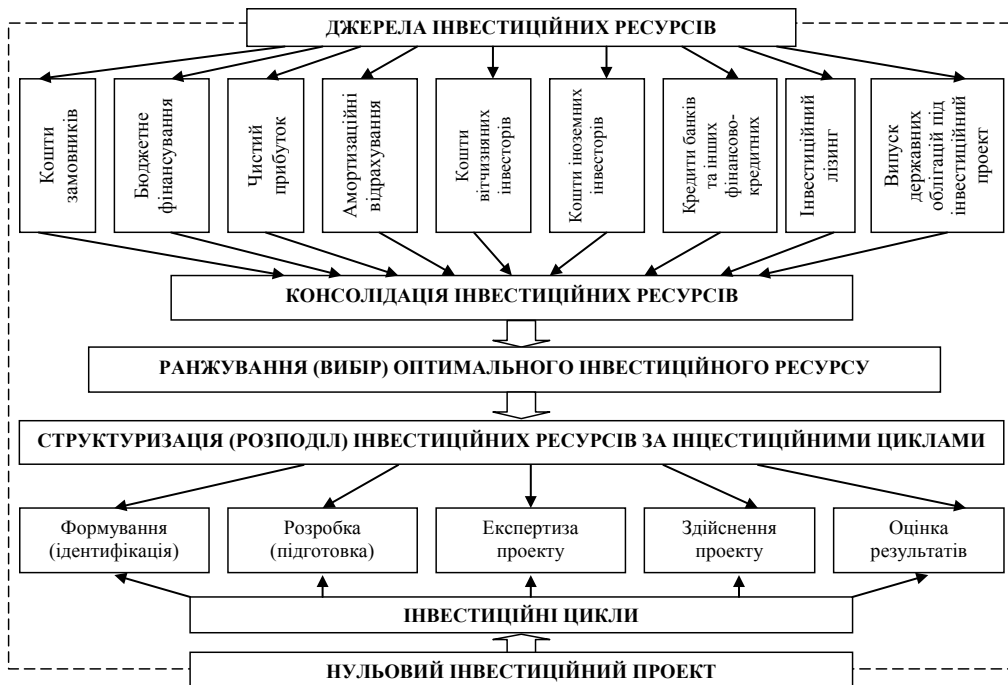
ДЖЕРЕЛА ІНВЕСТИЦІЙНИХ РЕСУРСІВ

Кошти замовників

Бюджетне фінансування

Чистий прибуток

Амортизаційні відрахування

Кошти вітчизняних інвесторів

Кошти іноземних інвесторів

Кредити банків та інших фінансово-кредитних

Інвестиційний лізинг

Випуск державних облігацій під інвестиційний проект

КОНСОЛІДАЦІЯ ІНВЕСТИЦІЙНИХ РЕСУРСІВ

РАНЖУВАННЯ (ВИБІР) ОПТИМАЛЬНОГО ІНВЕСТИЦІЙНОГО РЕСУРСУ

СТРУКТУРИЗАЦІЯ (РОЗПОДІЛ) ІНВЕСТИЦІЙНИХ РЕСУРСІВ ЗА ІНЦЕСТИЦІЙНИМИ ЦИКЛАМИ

Формування (ідентифікація)

Розробка (підготовка)

Експертиза проекту

Здійснення проекту

Оцінка результатів

ІНВЕСТИЦІЙНІ ЦИКЛИ

НУЛЬОВИЙ ІНВЕСТИЦІЙНИЙ ПРОЕКТ